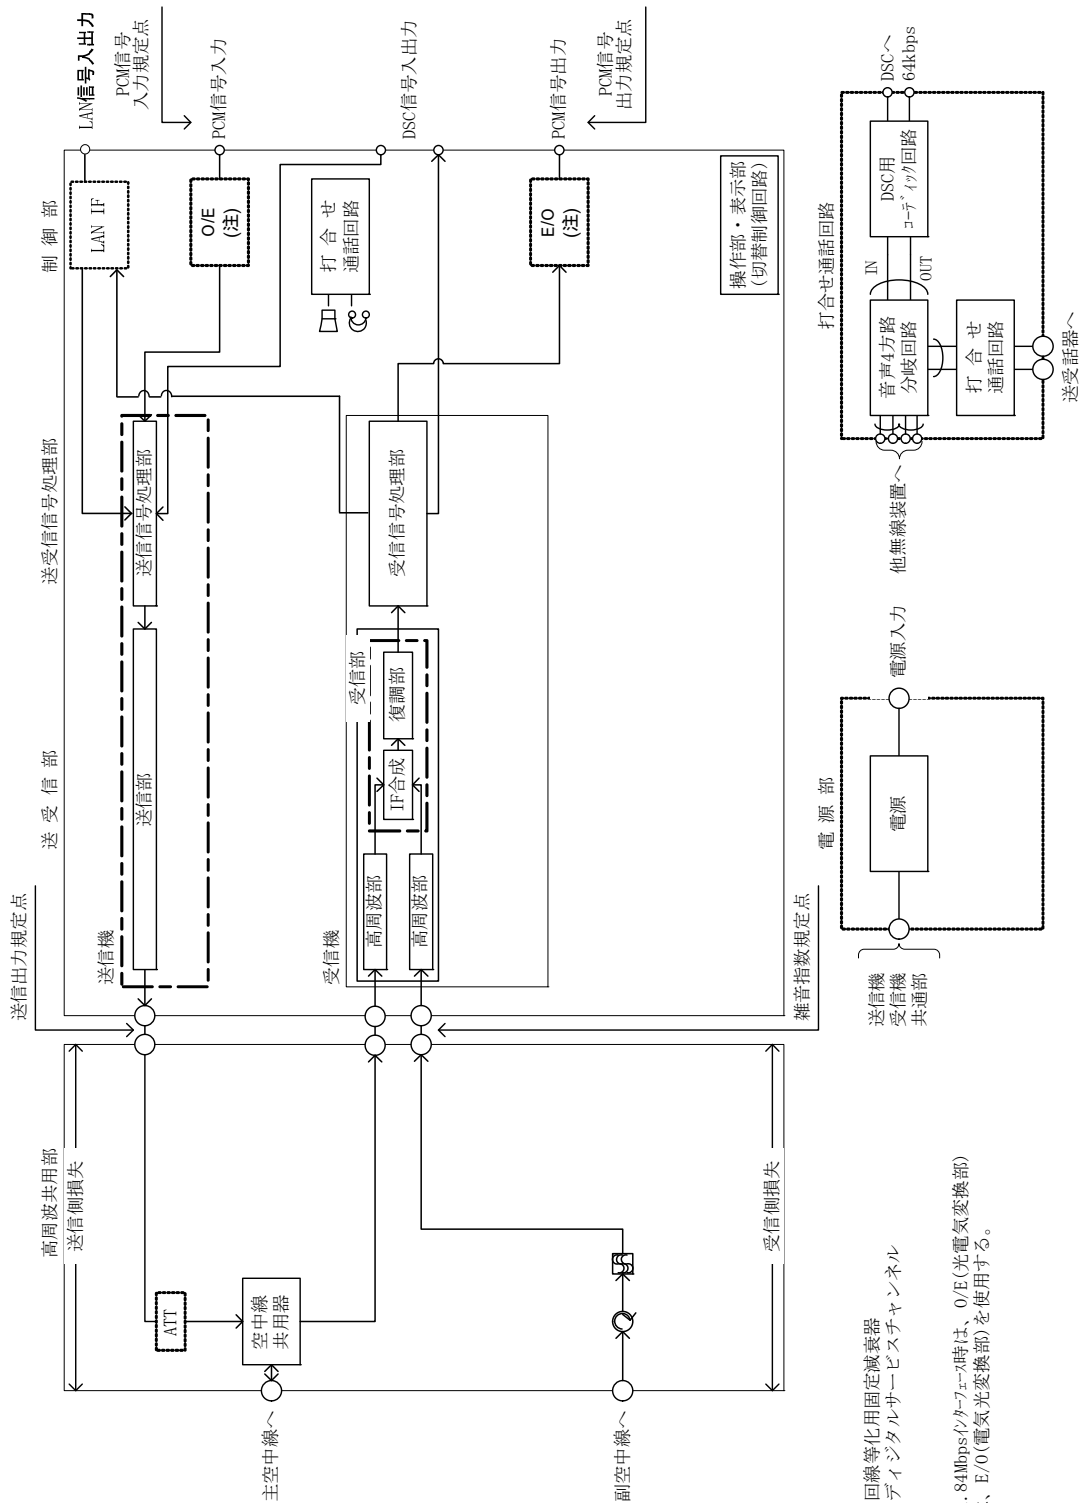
LAN信号入出力
PCM信号入力規定点
PCM信号入力
DSC信号入出力
PCM信号出力
PCM信号出力規定点

制御部
LAN IF
O/E
(注)
打合せ通話回路
E/O
(注)
操作部・表示部
(切替制御回路)

送受信号処理部
送信信号処理部
受信信号処理部

送受信部
送信部
受信部
復調部
IF合成
高周波部
高周波部
送信機
受信機
送信出力規定点
雑音指数規定点

高周波共用部
送信側損失
受信側損失
ATT
空中線共用器
主空中線へ
副空中線へ

電源部
電源
電源入力
送信機
受信機
共通部

打合せ通話回路
DSCへ
64kbps
DSC用
コーディック回路
IN
OUT
音声4方路分岐回路
打合せ通話回路
他無線装置へ
送受話器へ

回線等化用固定減衰器
ディジタルサービスチャンネル

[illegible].84Mbpsインターフェース時は、O/E(光電気変換部)
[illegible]、E/O(電気光変換部)を使用する。